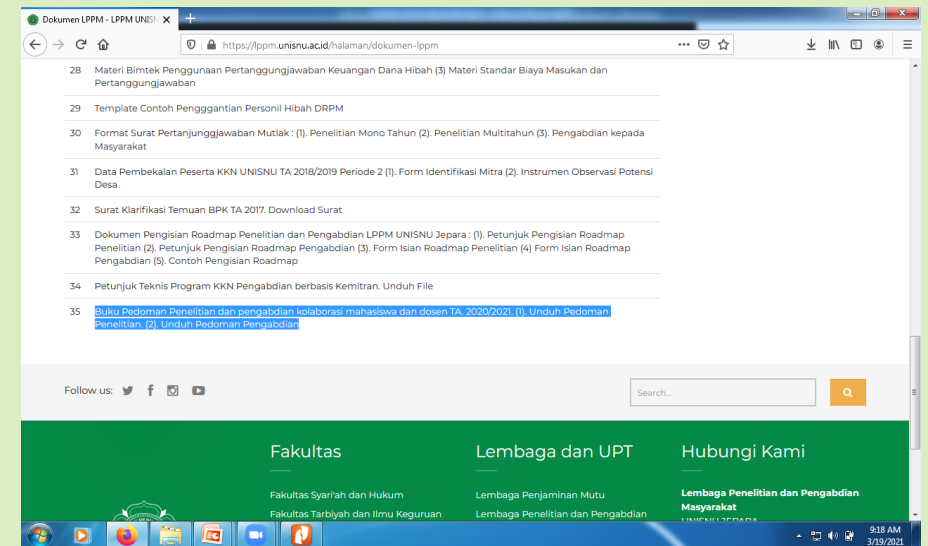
Dokumen LPPM - LPPM UNISN ×

https://lppm.unisnu.ac.id/halaman/dokumen-lppm

| | |
|---|---|
| 28 | Materi Bimtek Penggunaan Pertanggungjawaban Keuangan Dana Hibah (3) Materi Standar Biaya Masukan dan Pertanggungjawaban |
| 29 | Template Contoh Pengggantian Personil Hibah DRPM |
| 30 | Format Surat Pertanjunggjawaban Mutlak : (1). Penelitian Mono Tahun (2). Penelitian Multitahun (3). Pengabdian kepada Masyarakat |
| 31 | Data Pembekalan Peserta KKN UNISNU TA 2018/2019 Periode 2 (1). Form Identifikasi Mitra (2). Instrumen Observasi Potensi Desa |
| 32 | Surat Klarifikasi Temuan BPK TA 2017. Download Surat |
| 33 | Dokumen Pengisian Roadmap Penelitian dan Pengabdian LPPM UNISNU Jepara : (1). Petunjuk Pengisian Roadmap Penelitian (2). Petunjuk Pengisian Roadmap Pengabdian (3). Form Isian Roadmap Penelitian (4) Form Isian Roadmap Pengabdian (5). Contoh Pengisian Roadmap |
| 34 | Petunjuk Teknis Program KKN Pengabdian berbasis Kemitran. Unduh File |
| 35 | Buku Pedoman Penelitian dan pengabdian kolaborasi mahasiswa dan dosen TA. 2020/2021. (1). Unduh Pedoman Penelitian. (2). Unduh Pedoman Pengabdian |

Follow us:

Search...

Fakultas

Fakultas Syari'ah dan Hukum
Fakultas Tarbiyah dan Ilmu Keguruan

Lembaga dan UPT

Lembaga Penjaminan Mutu
Lembaga Penelitian dan Pengabdian

Hubungi Kami

Lembaga Penelitian dan Pengabdian Masyarakat
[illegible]

9:18 AM
3/19/2021